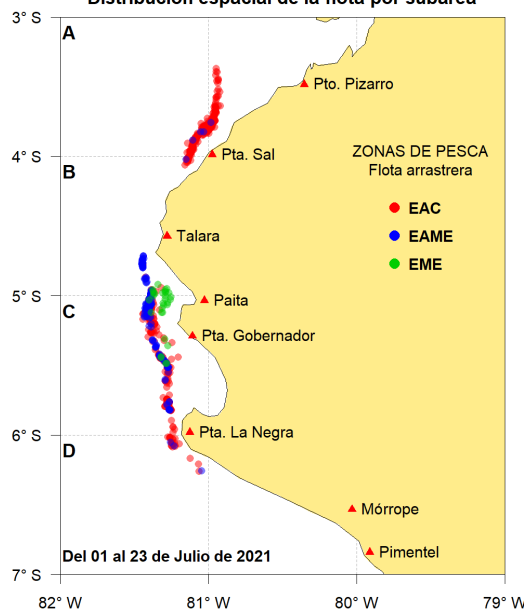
Distribución espacial de la flota por subárea

3° S
4° S
5° S
6° S
7° S

A
B
C
D

Pto. Pizarro
Pta. Sal
Talara
Paita
Pta. Gobernador
Pta. La Negra
Mórrope
Pimentel

ZONAS DE PESCA
Flota arrastrera
EAC
EAME
EME

Del 01 al 23 de Julio de 2021

82° W
81° W
80° W
79° W